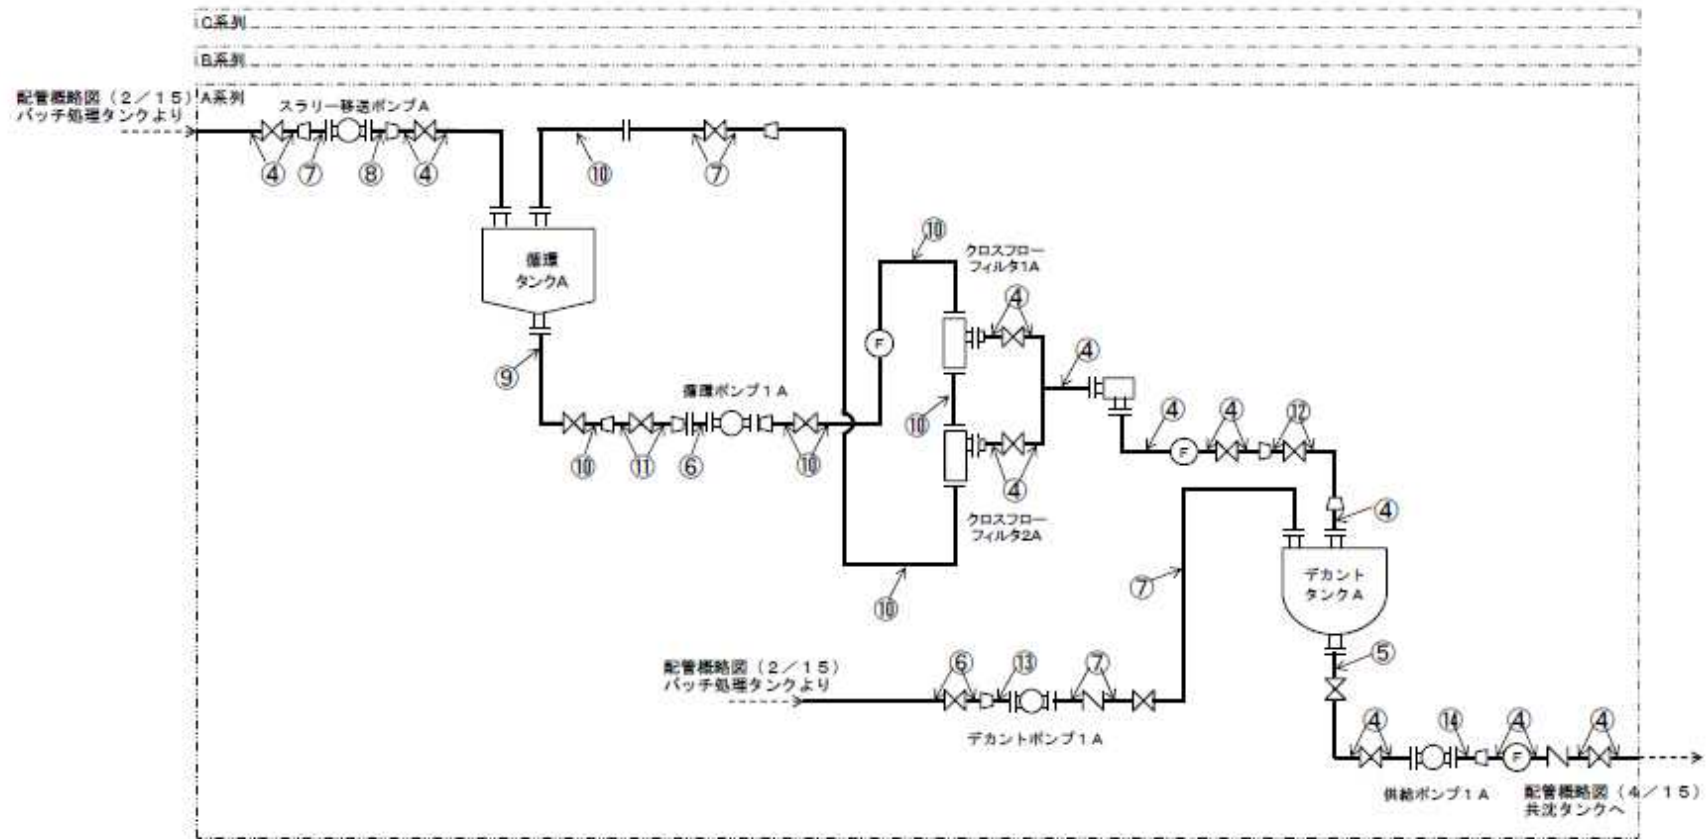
C系列

B系列

配管概略図（2／15）
バッチ処理タンクより

A系列

スラリー移送ポンプA

④ ⑦ ⑧ ④

⑩ ⑦

循環
タンクA

⑨

循環ポンプ１A

⑩ ⑪ ⑥ ⑩

F

⑩

クロスフロー
フィルタ1A

④

④

⑩

④

クロスフロー
フィルタ2A

⑩

④ ④ ⑫

F

④

デカント
タンクA

⑦

⑤

配管概略図（2／15）
バッチ処理タンクより

⑥ ⑬ ⑦

デカントポンプ１A

④ ⑭ ④ ④

F

供給ポンプ１A

配管概略図（4／15）
共沈タンクへ